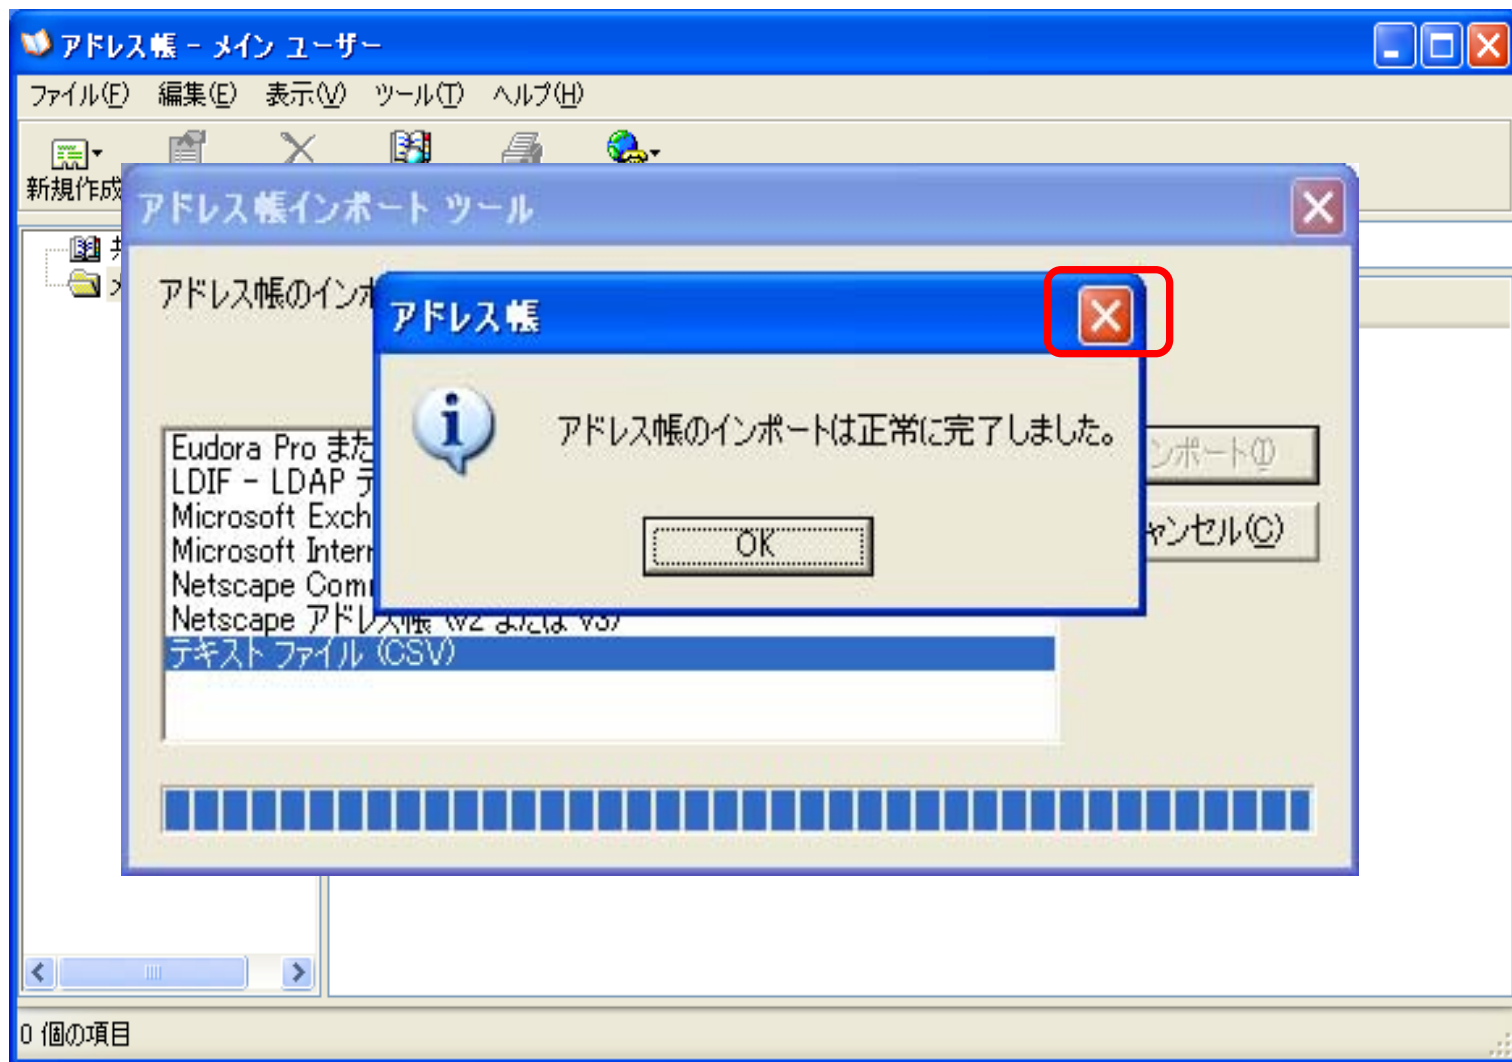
アドレス帳 - メイン ユーザー

ファイル(F) 編集(E) 表示(V) ツール(T) ヘルプ(H)

新規作成

アドレス帳インポート ツール

アドレス帳のインポ

Eudora Pro また
LDIF - LDAP デ
Microsoft Exch
Microsoft Intern
Netscape Comm
Netscape アドレス帳 (V2 または V3)
テキスト ファイル (CSV)

ンポート(I)
ャンセル(C)

アドレス帳

アドレス帳のインポートは正常に完了しました。

OK

0 個の項目